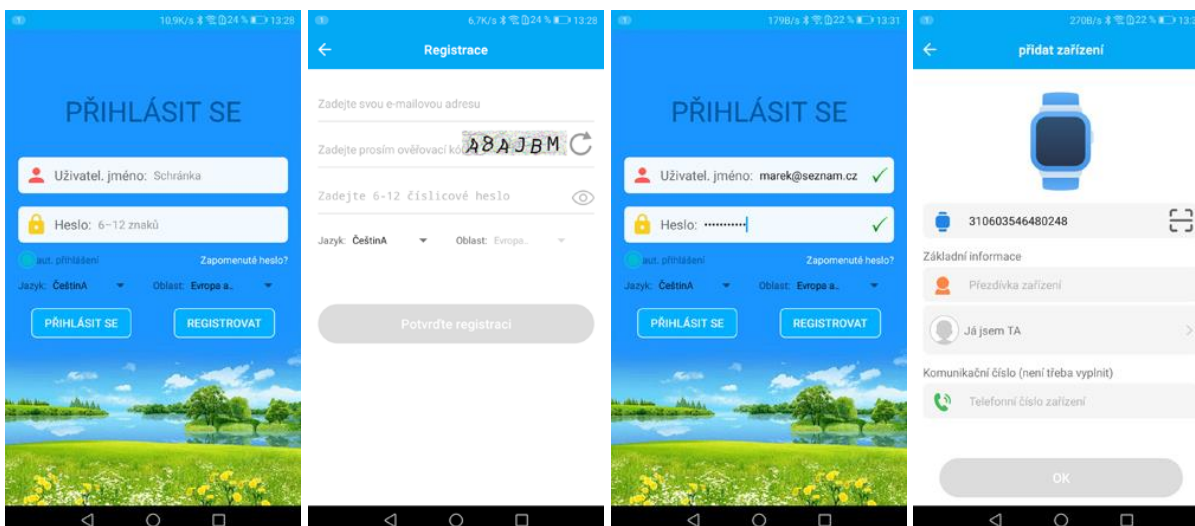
10,9K/s 24 % 13:28

PŘIHLÁSIT SE

Uživatel. jméno: Schránka

Heslo: 6–12 znaků

aut. přihlášení

Zapomenuté heslo?

Jazyk: ČeštinA

Oblast: Evropa a..

PŘIHLÁSIT SE

REGISTROVAT

6,7K/s 24 % 13:28

Registrace

Zadejte svou e-mailovou adresu

Zadejte prosím ověřovací kód

A8AJBM

Zadejte 6-12 číslicové heslo

Jazyk: ČeštinA

Oblast: Evropa..

Potvrďte registraci

179B/s 22 % 13:31

PŘIHLÁSIT SE

Uživatel. jméno: marek@seznam.cz

Heslo: ••••••••••

aut. přihlášení

Zapomenuté heslo?

Jazyk: ČeštinA

Oblast: Evropa a..

PŘIHLÁSIT SE

REGISTROVAT

270B/s 22 %

přidat zařízení

310603546480248

Základní informace

Přezdívka zařízení

Já jsem TA

Komunikační číslo (není třeba vyplnit)

Telefonní číslo zařízení

OK